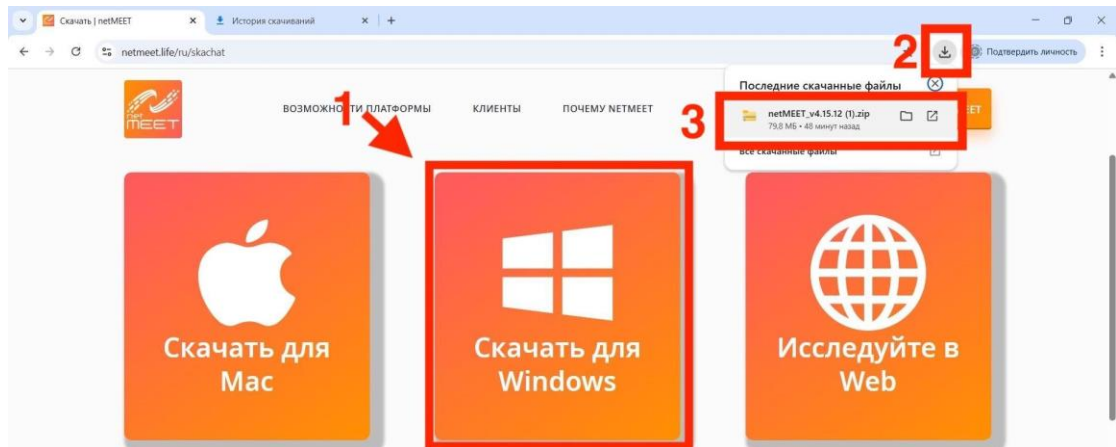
Скачать | netMEET
История скачиваний
netmeet.life/ru/skachat
Подтвердить личность

net MEET

ВОЗМОЖНО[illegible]ТИ ПЛАТФОРМЫ КЛИЕНТЫ ПОЧЕМУ NETMEET

1
2
3

Последние скачанные файлы
netMEET_v4.15.12 (1).zip
79,8 МБ • 48 минут назад
Все скачанные файлы

Скачать для Mac

Скачать для Windows

Исследуйте в Web